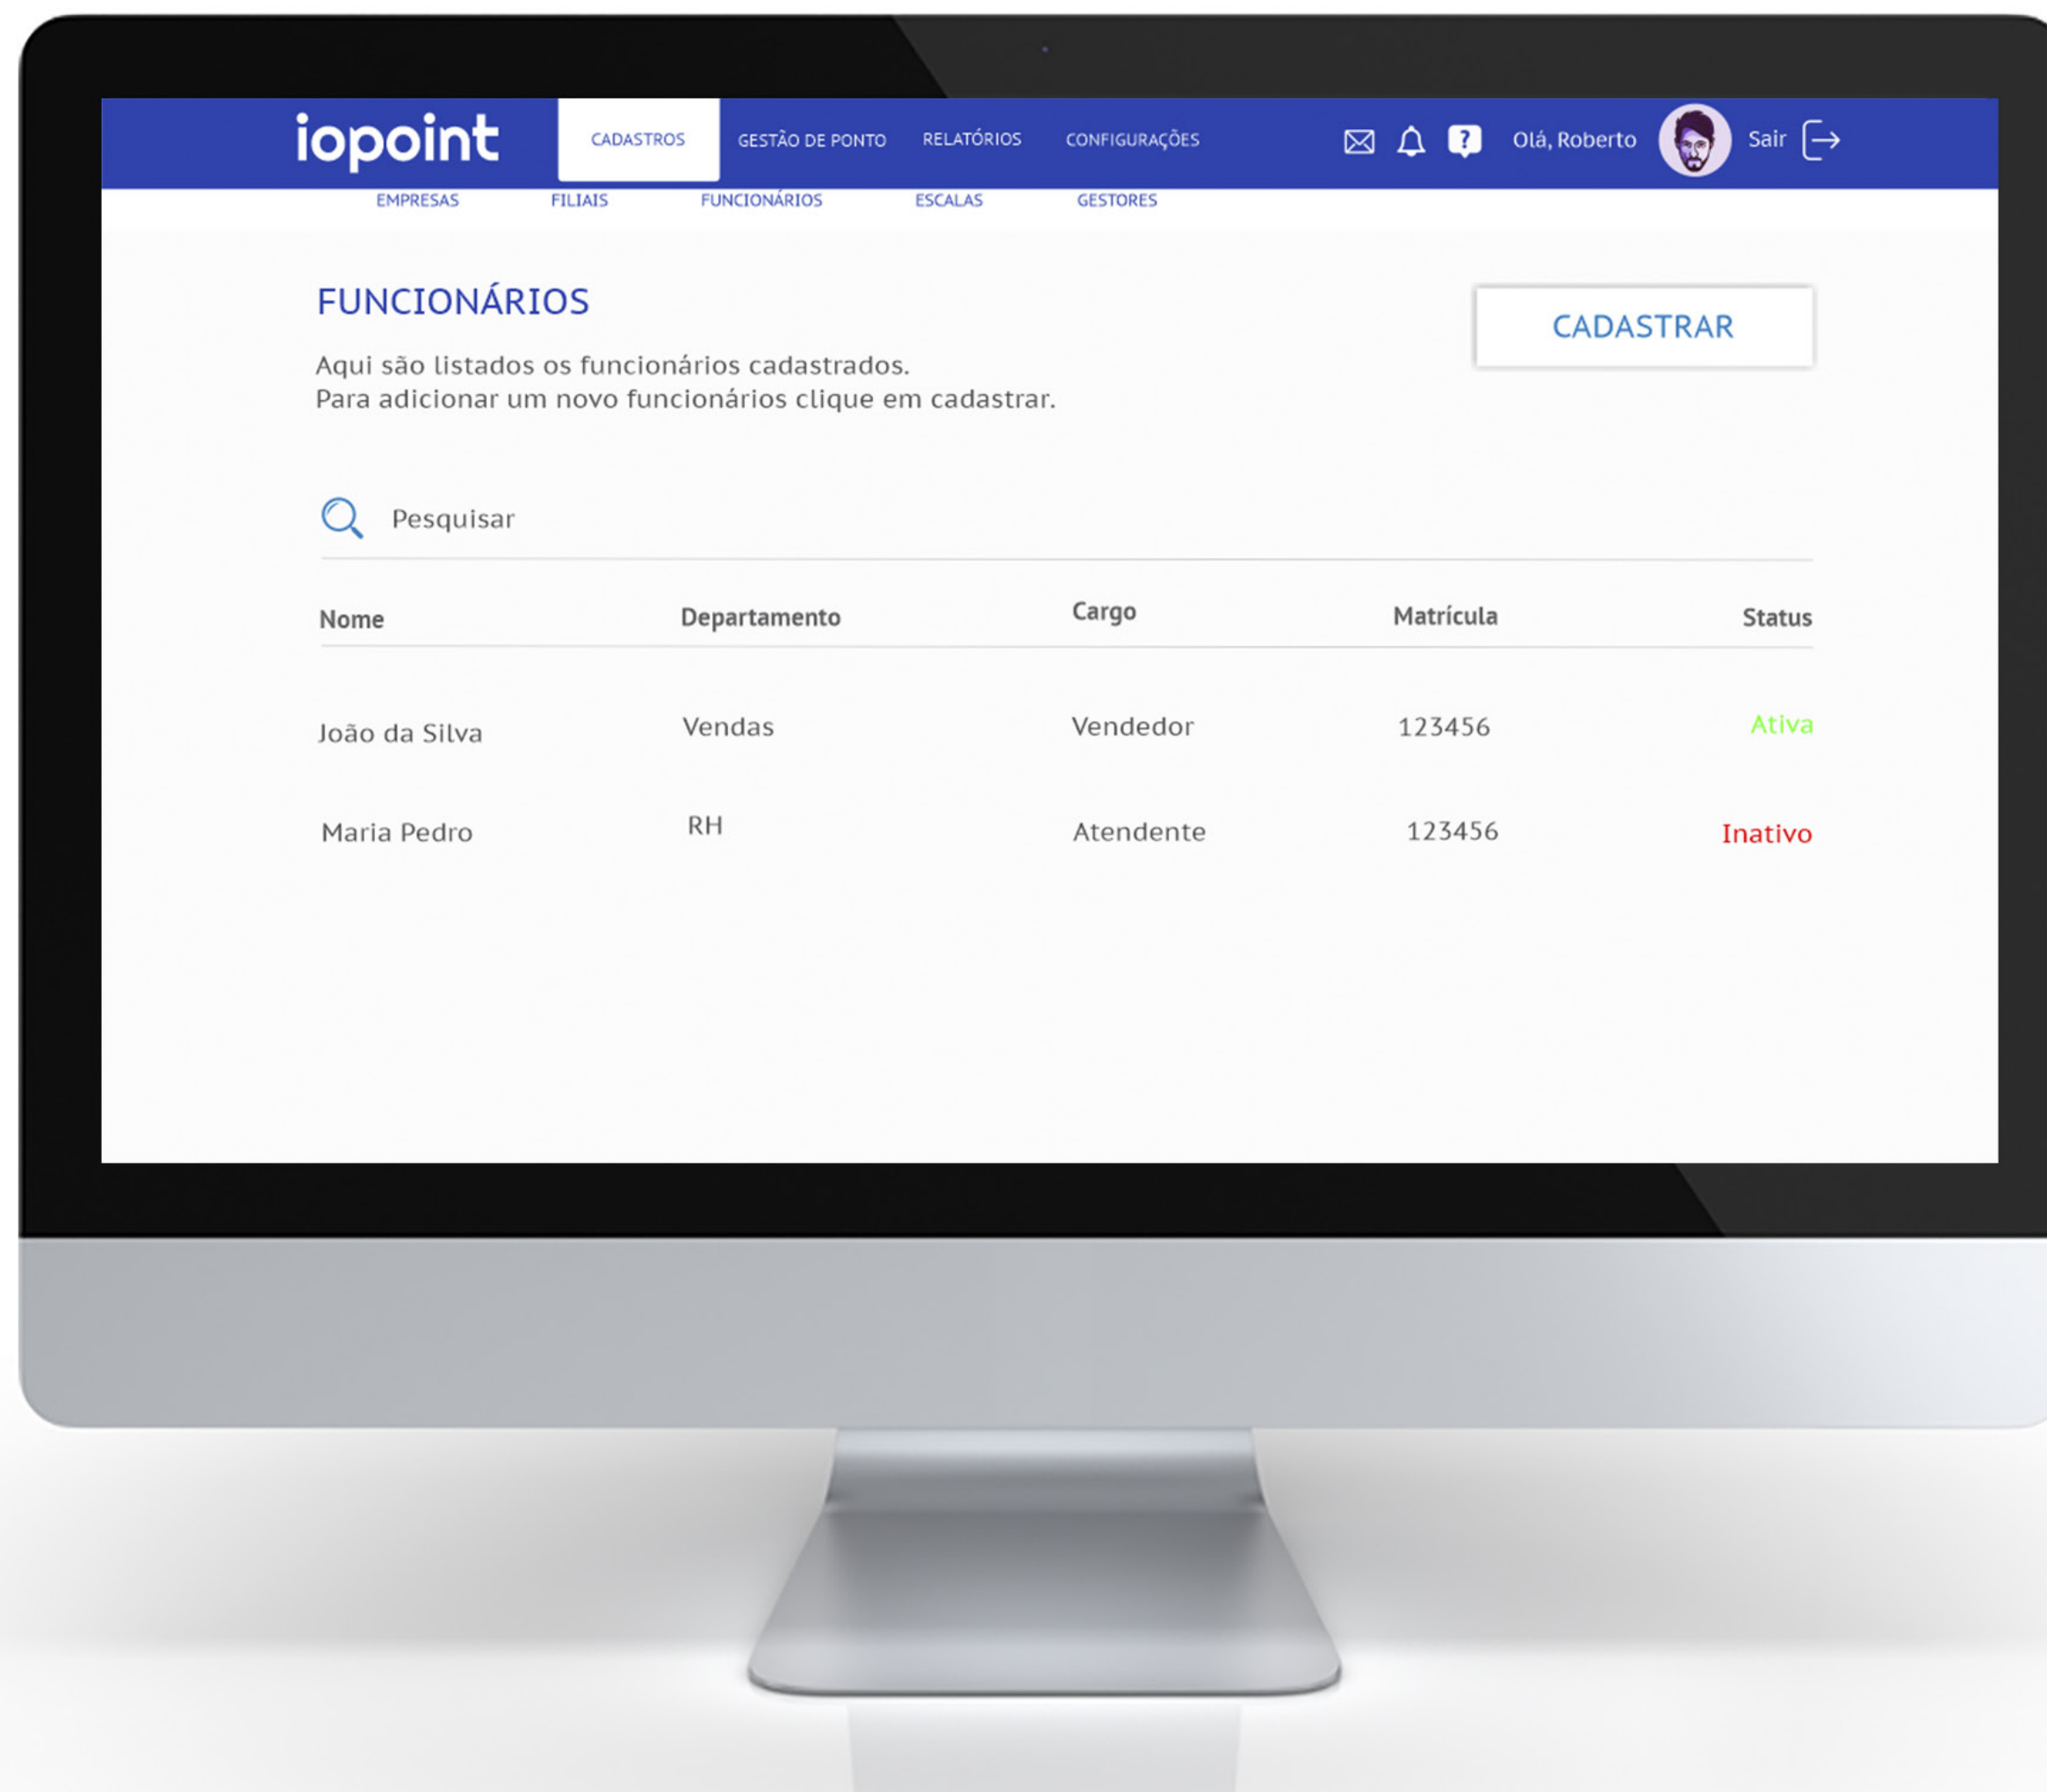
iopoint CADASTROS GESTÃO DE PONTO RELATÓRIOS CONFIGURAÇÕES

Olá, Roberto Sair

EMPRESAS FILIAIS FUNCIONÁRIOS ESCALAS GESTORES

FUNCIONÁRIOS

CADASTRAR

Aqui são listados os funcionários cadastrados.
Para adicionar um novo funcionários clique em cadastrar.

Pesquisar

| Nome | Departamento | Cargo | Matrícula | Status |
|---|---|---|---|---|
| João da Silva | Vendas | Vendedor | 123456 | Ativa |
| Maria Pedro | RH | Atendente | 123456 | Inativo |